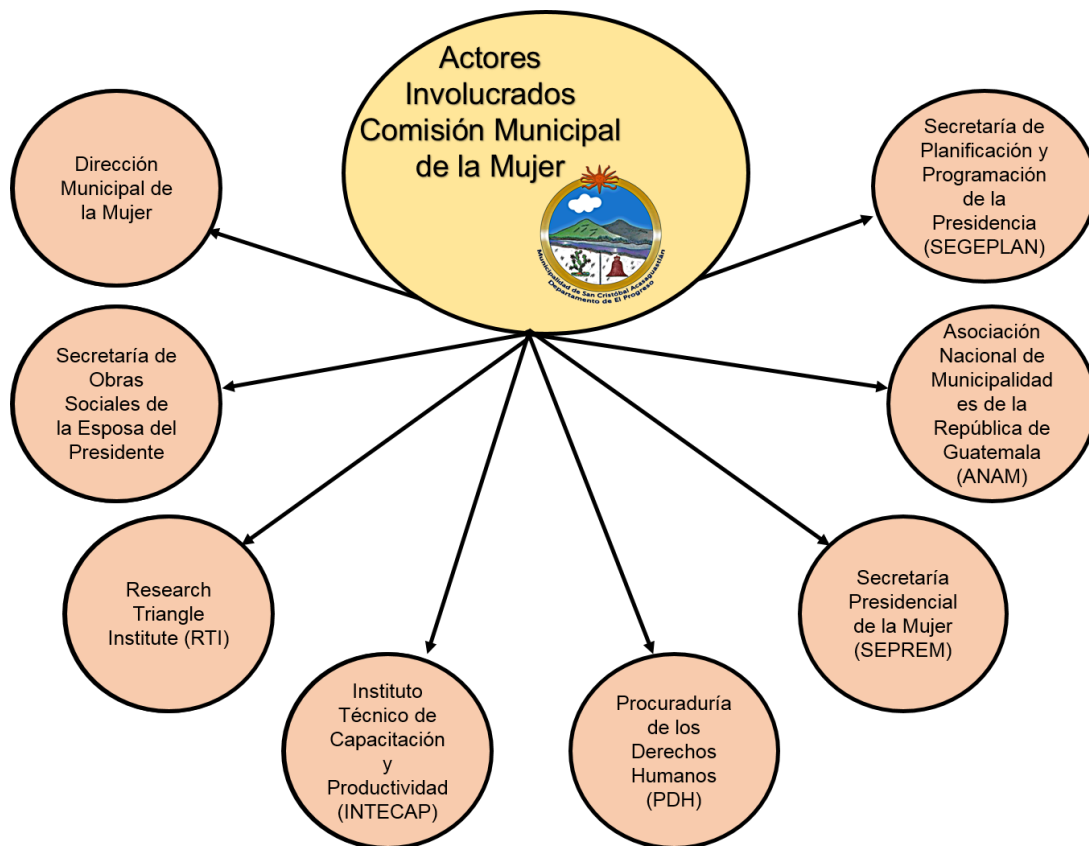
Actores Involucrados Comisión Municipal de la Mujer

Municipalidad de San Cristóbal Acasaguastlán
Departamento de El Progreso

Dirección Municipal de la Mujer

Secretaría de Planificación y Programación de la Presidencia (SEGEPLAN)

Secretaría de Obras Sociales de la Esposa del Presidente

Asociación Nacional de Municipalidades de la República de Guatemala (ANAM)

Research Triangle Institute (RTI)

Secretaría Presidencial de la Mujer (SEPREM)

Instituto Técnico de Capacitación y Productividad (INTECAP)

Procuraduría de los Derechos Humanos (PDH)